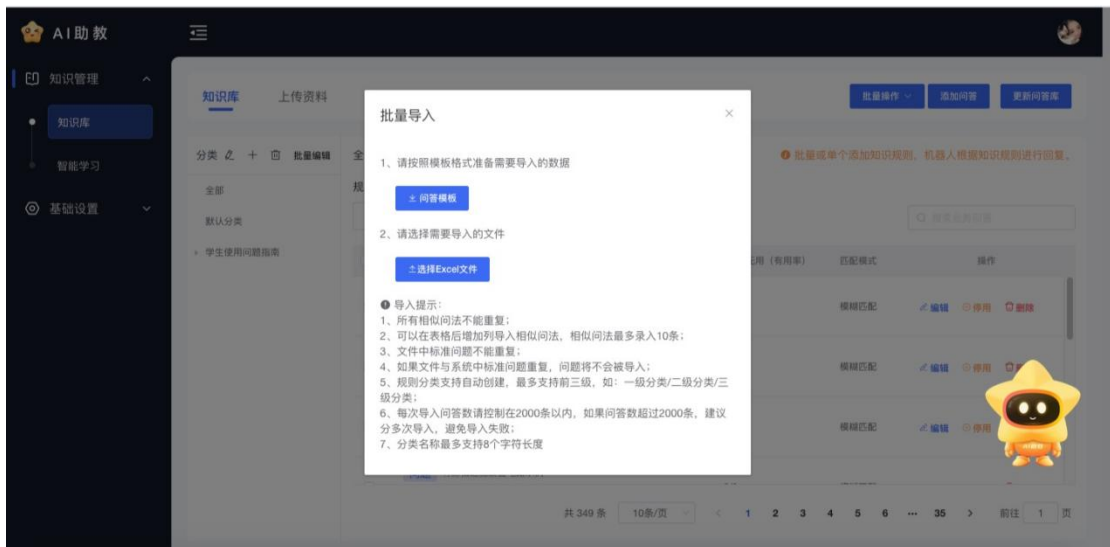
AI助教

知识管理
知识库
智能学习
基础设置

知识库　上传资料

批量操作　添加问答　更新问答库

分类　批量编辑

全部
默认分类
学生使用问题指南

批量或单个添加知识规则，机器人根据知识规则进行回复。

搜索

用（有用率）　匹配模式　操作

模糊匹配　编辑　停用　删除
模糊匹配　编辑　停用
模糊匹配　编辑　停用

共 349 条　10条/页　1 2 3 4 5 6 ··· 35　前往 1 页

批量导入

1、请按照模板格式准备需要导入的数据

问答模板

2、请选择需要导入的文件

选择Excel文件

导入提示：
1、所有相似问法不能重复；
2、可以在表格后增加列导入相似问法，相似问法最多录入10条；
3、文件中标准问题不能重复；
4、如果文件与系统中标准问题重复，问题将不会被导入；
5、规则分类支持自动创建，最多支持前三级，如：一级分类/二级分类/三级分类；
6、每次导入问答数请控制在2000条以内，如果问答数超过2000条，建议分多次导入，避免导入失败；
7、分类名称最多支持8个字符长度